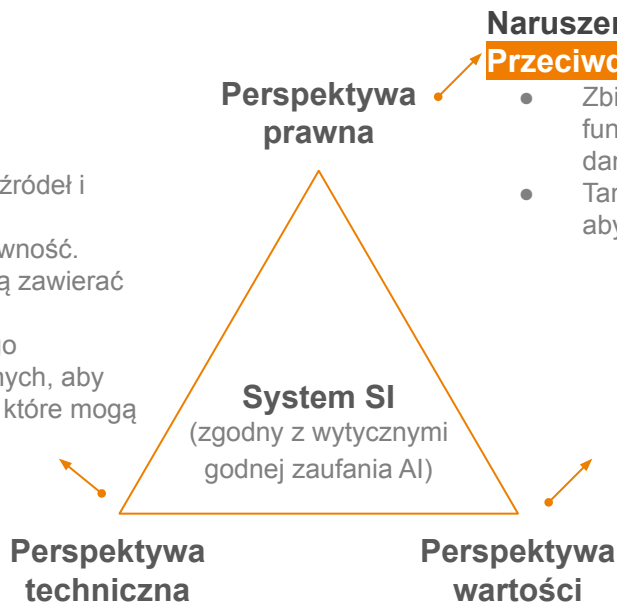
Naruszen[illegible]

Przeciwd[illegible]

Zbi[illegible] fun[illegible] dan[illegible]

Tar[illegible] aby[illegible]

Perspektywa prawna

źródeł i

wność.
ą zawierać

o
nych, aby
które mogą

System SI
(zgodny z wytycznymi godnej zaufania AI)

Perspektywa techniczna

Perspektywa wartości